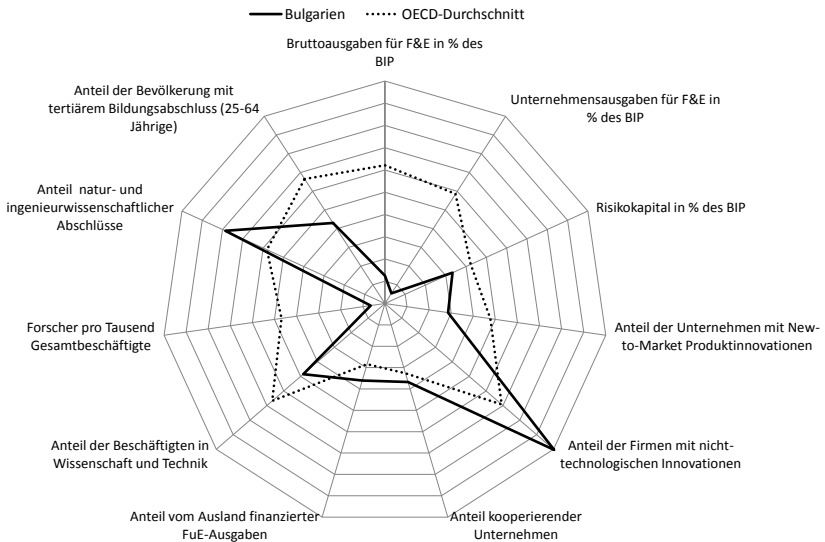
Bulgarien OECD-Durchschnitt

Bruttoausgaben für F&E in % des BIP

Unternehmensausgaben für F&E in % des BIP

Risikokapital in % des BIP

Anteil der Unternehmen mit New-to-Market Produktinnovationen

Anteil der Firmen mit nicht-technologischen Innovationen

Anteil kooperierender Unternehmen

Anteil vom Ausland finanzierter FuE-Ausgaben

Anteil der Beschäftigten in Wissenschaft und Technik

Forscher pro Tausend Gesamtbeschäftigte

Anteil natur- und ingenieurwissenschaftlicher Abschlüsse

Anteil der Bevölkerung mit tertiärem Bildungsabschluss (25-64 Jährige)